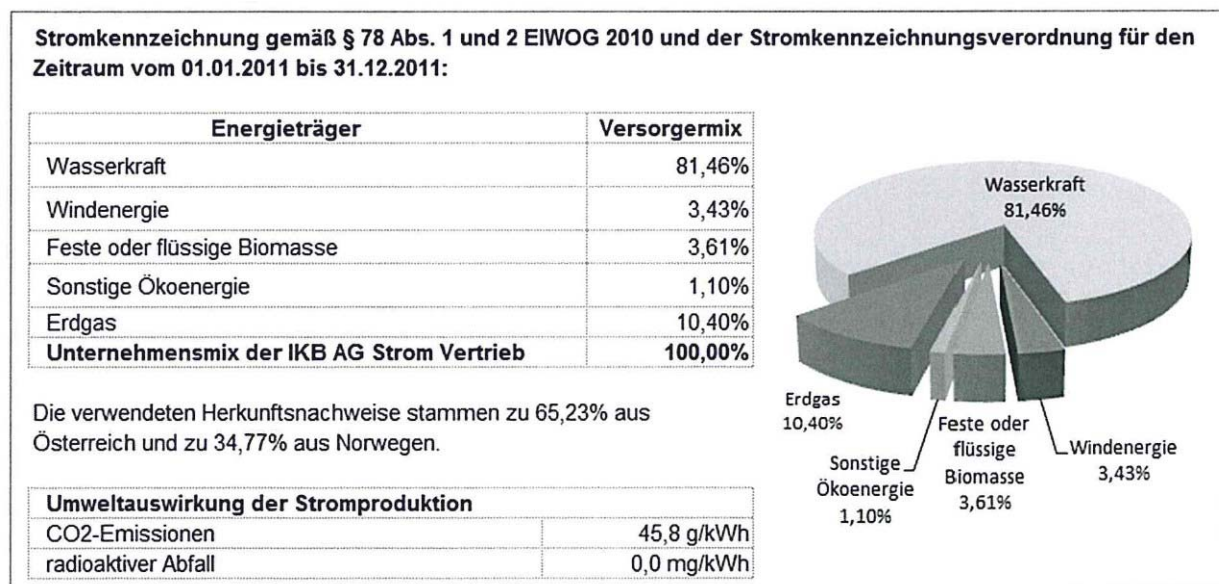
Stromkennzeichnung gemäß § 78 Abs. 1 und 2 ElWOG 2010 und der Stromkennzeichnungsverordnung für den Zeitraum vom 01.01.2011 bis 31.12.2011:

| Energieträger | Versorgermix |
|---|---|
| Wasserkraft | 81,46% |
| Windenergie | 3,43% |
| Feste oder flüssige Biomasse | 3,61% |
| Sonstige Ökoenergie | 1,10% |
| Erdgas | 10,40% |
| **Unternehmensmix der IKB AG Strom Vertrieb** | **100,00%** |

Die verwendeten Herkunftsnachweise stammen zu 65,23% aus Österreich und zu 34,77% aus Norwegen.

| Umweltauswirkung der Stromproduktion | |
|---|---|
| CO2-Emissionen | 45,8 g/kWh |
| radioaktiver Abfall | 0,0 mg/kWh |

Wasserkraft 81,46%
Erdgas 10,40%
Sonstige Ökoenergie 1,10%
Feste oder flüssige Biomasse 3,61%
Windenergie 3,43%